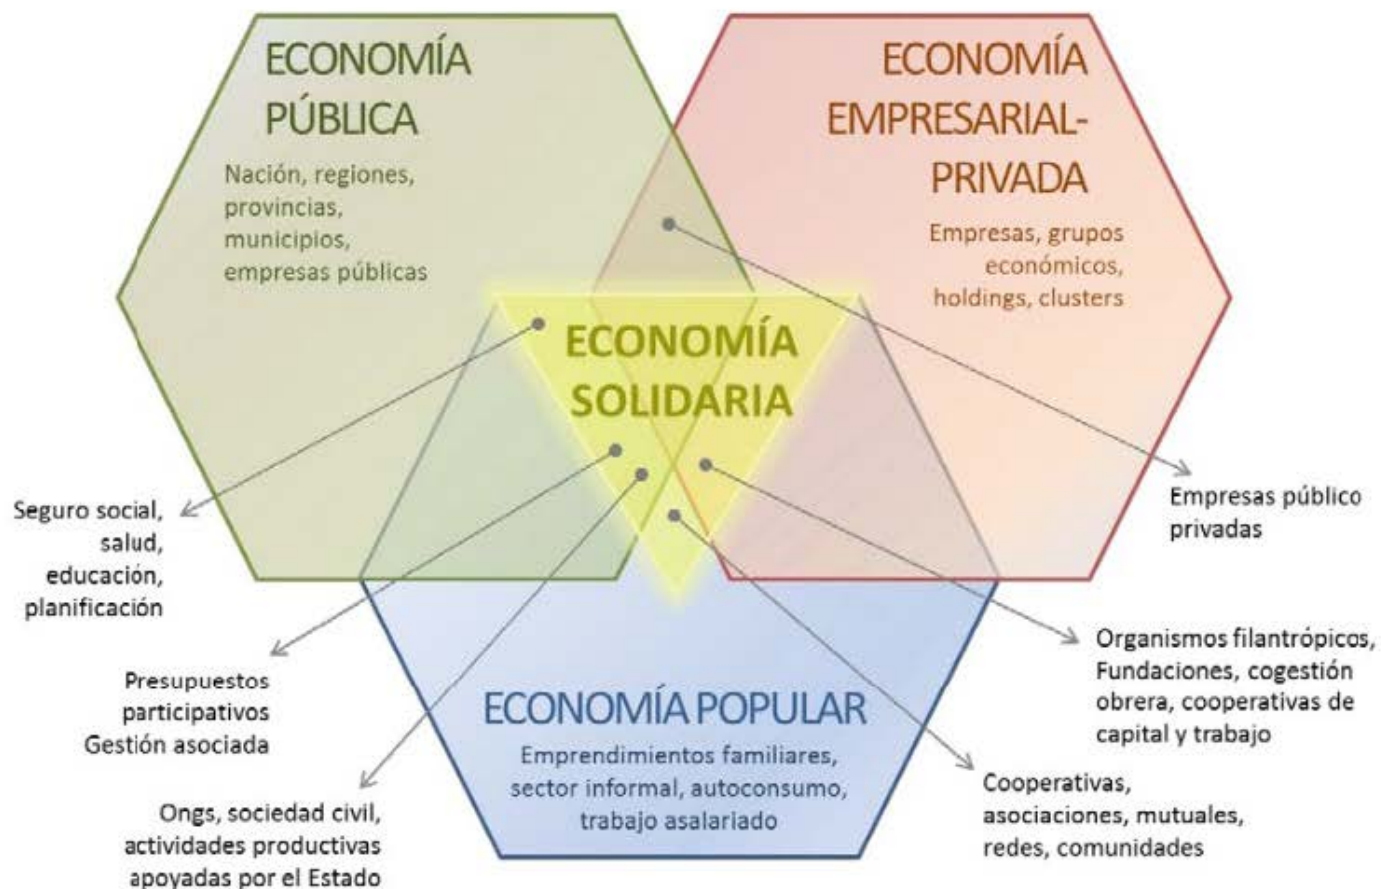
ECONOMÍA PÚBLICA

Nación, regiones, provincias, municipios, empresas públicas

ECONOMÍA EMPRESARIAL-PRIVADA

Empresas, grupos económicos, holdings, clusters

ECONOMÍA SOLIDARIA

Seguro social, salud, educación, planificación

Empresas público privadas

Organismos filantrópicos, Fundaciones, cogestión obrera, cooperativas de capital y trabajo

Presupuestos participativos Gestión asociada

ECONOMÍA POPULAR

Emprendimientos familiares, sector informal, autoconsumo, trabajo asalariado

Cooperativas, asociaciones, mutuales, redes, comunidades

Ongs, sociedad civil, actividades productivas apoyadas por el Estado